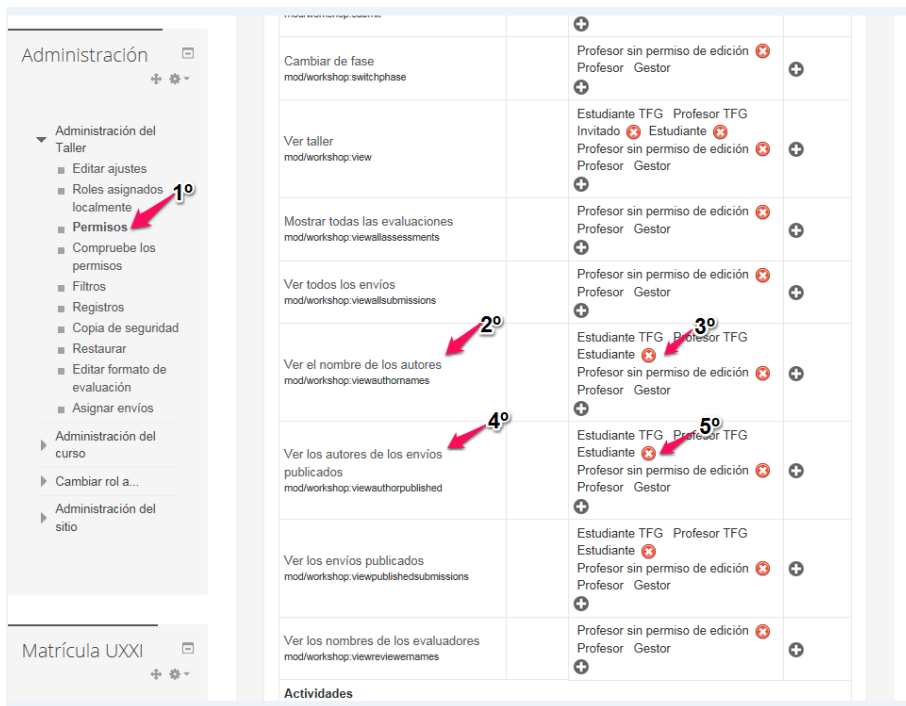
Administración

Administración del Taller
Editar ajustes
Roles asignados localmente
1º
Permisos
Compruebe los permisos
Filtros
Registros
Copia de seguridad
Restaurar
Editar formato de evaluación
Asignar envíos
Administración del curso
Cambiar rol a...
Administración del sitio

Matrícula UXXI

mod/workshop:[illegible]

| | | | |
|---|---|---|---|
| Cambiar de fase mod/workshop:switchphase | | Profesor sin permiso de edición Profesor Gestor | |
| Ver taller mod/workshop:view | | Estudiante TFG Profesor TFG Invitado Estudiante Profesor sin permiso de edición Profesor Gestor | |
| Mostrar todas las evaluaciones mod/workshop:viewallassessments | | Profesor sin permiso de edición Profesor Gestor | |
| Ver todos los envíos mod/workshop:viewallsubmissions | | Profesor sin permiso de edición Profesor Gestor | |
| Ver el nombre de los autores mod/workshop:viewauthornames | | Estudiante TFG Profesor TFG Estudiante Profesor sin permiso de edición Profesor Gestor | |
| Ver los autores de los envíos publicados mod/workshop:viewauthorpublished | | Estudiante TFG Profesor TFG Estudiante Profesor sin permiso de edición Profesor Gestor | |
| Ver los envíos publicados mod/workshop:viewpublishedsubmissions | | Estudiante TFG Profesor TFG Estudiante Profesor sin permiso de edición Profesor Gestor | |
| Ver los nombres de los evaluadores mod/workshop:viewreviewernames | | Profesor sin permiso de edición Profesor Gestor | |

2º
3º
4º
5º

Actividades